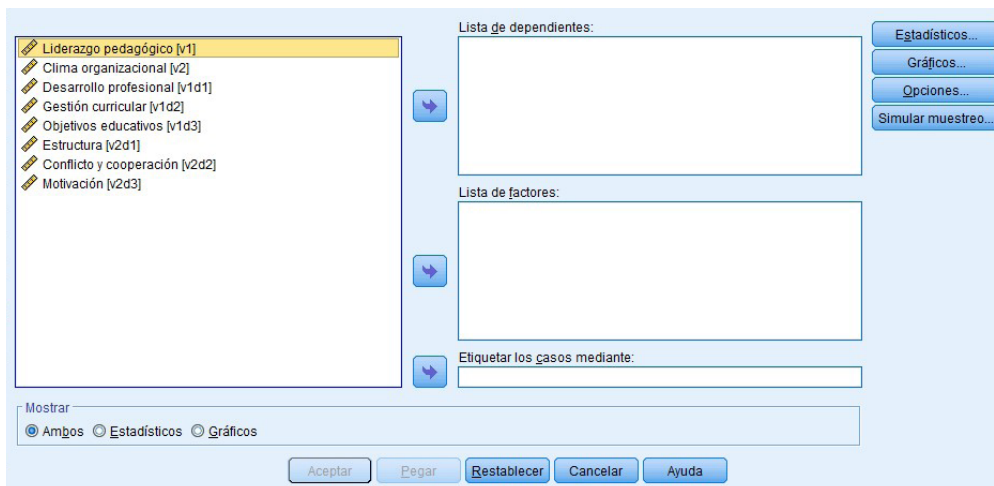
Liderazgo pedagógico [v1]
Clima organizacional [v2]
Desarrollo profesional [v1d1]
Gestión curricular [v1d2]
Objetivos educativos [v1d3]
Estructura [v2d1]
Conflicto y cooperación [v2d2]
Motivación [v2d3]

Lista de dependientes:

Lista de factores:

Etiquetar los casos mediante:

Estadísticos...
Gráficos...
Opciones...
Simular muestreo...

Mostrar
Ambos Estadísticos Gráficos

Aceptar Pegar Restablecer Cancelar Ayuda